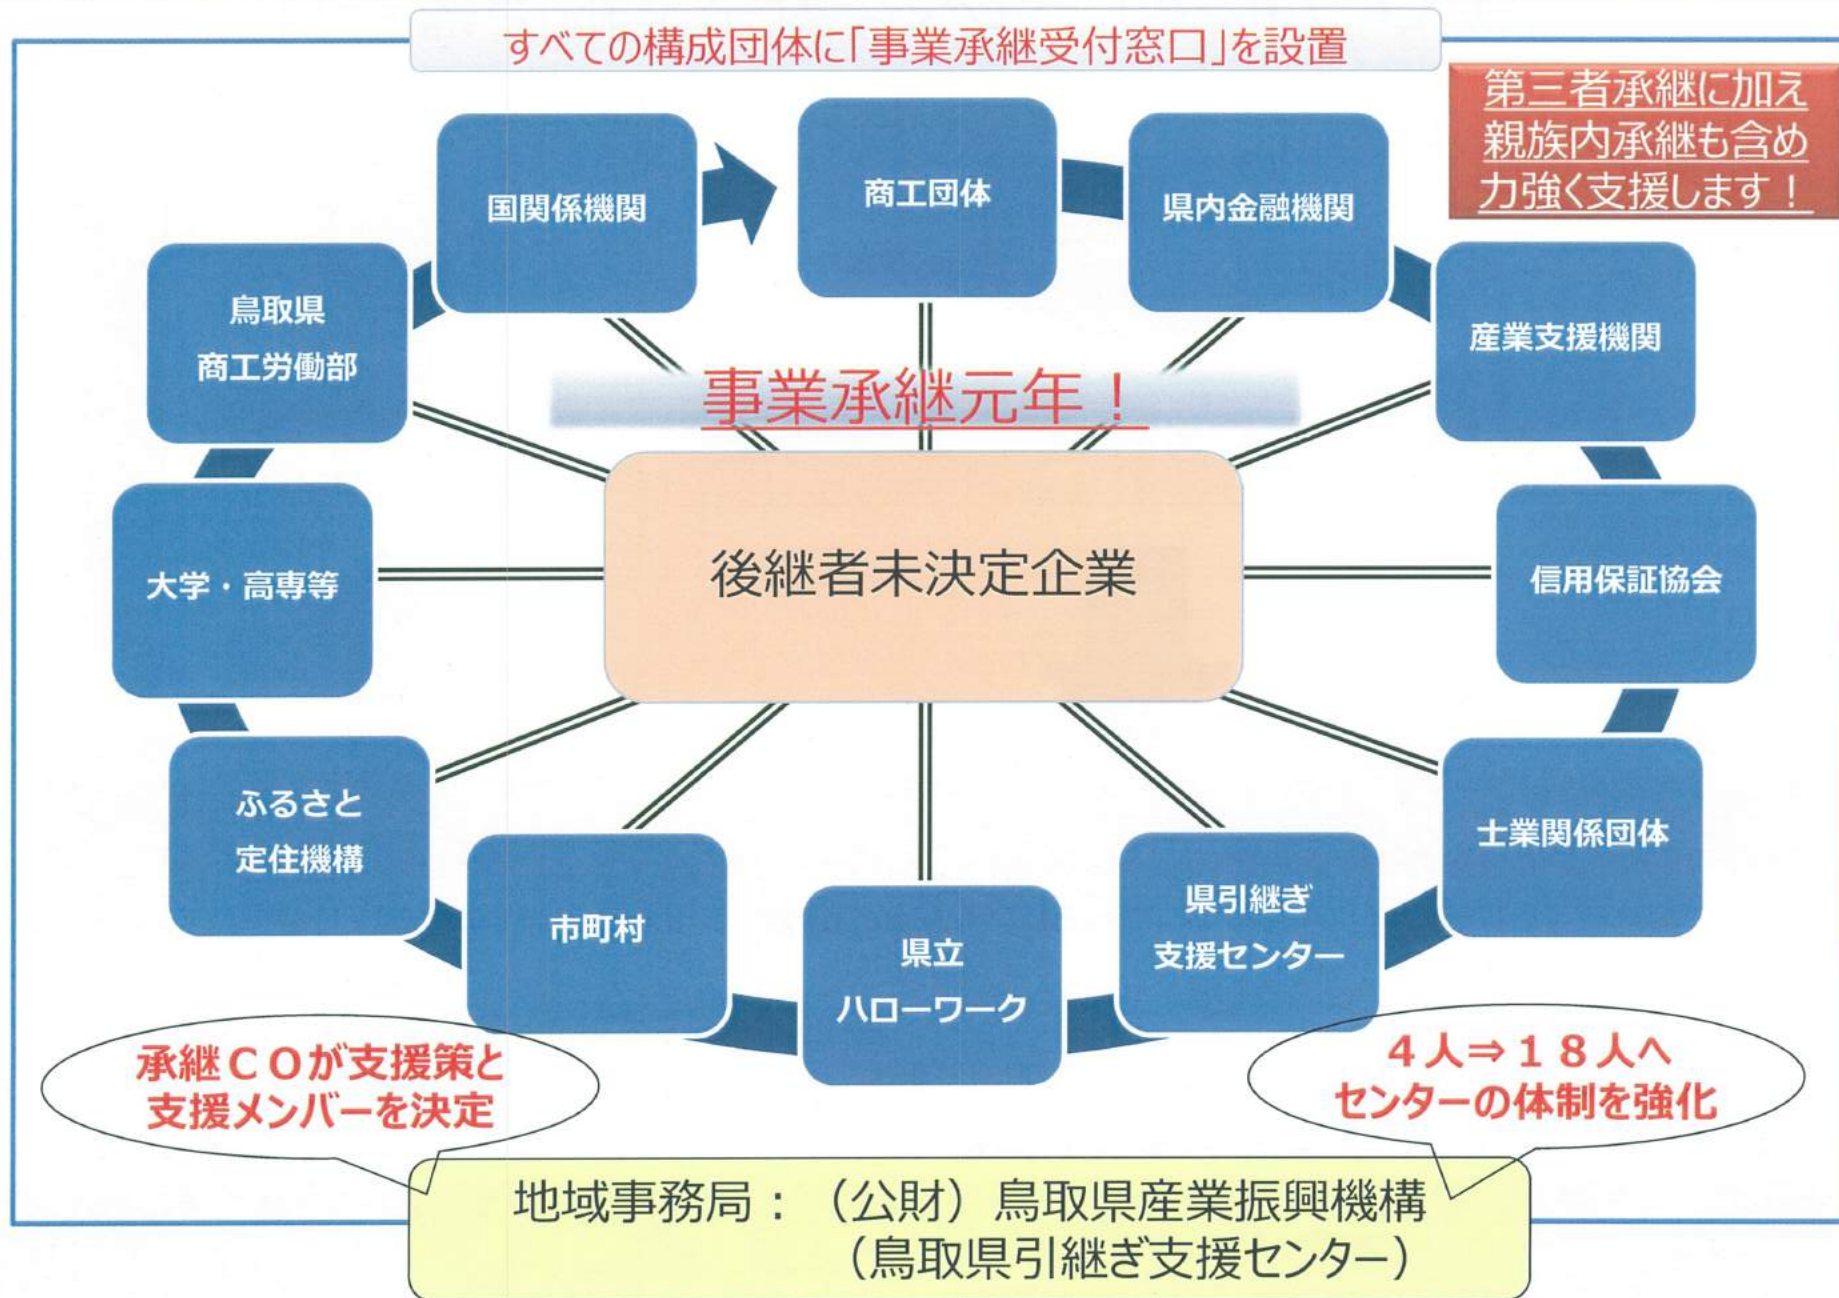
すべての構成団体に「事業承継受付窓口」を設置

第三者承継に加え親族内承継も含め力強く支援します！

国関係機関

商工団体

県内金融機関

鳥取県
商工労働部

産業支援機関

事業承継元年！

大学・高専等

後継者未決定企業

信用保証協会

ふるさと
定住機構

士業関係団体

市町村

県立
ハローワーク

県引継ぎ
支援センター

承継ＣＯが支援策と
支援メンバーを決定

４人⇒１８人へ
センターの体制を強化

地域事務局：（公財）鳥取県産業振興機構
（鳥取県引継ぎ支援センター）